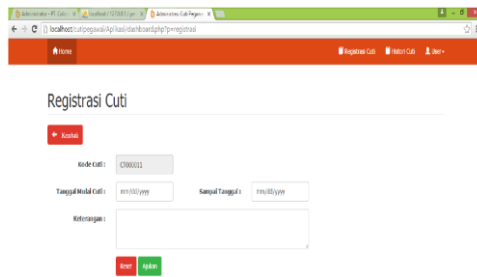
Administrator - IPC Cuti × localhost / 127.0.0.1 / pe × Administrator Cuti Pegawai ×

localhost/cutipegawai/Aplikasi/dashboard.php?p=registrasi

Home

Registrasi Cuti Histori Cuti User

Registrasi Cuti

Kembali

Kode Cuti : C000011

Tanggal Mulai Cuti : mm/dd/yyyy Sampai Tanggal : mm/dd/yyyy

Keterangan :

Reset Ajukan